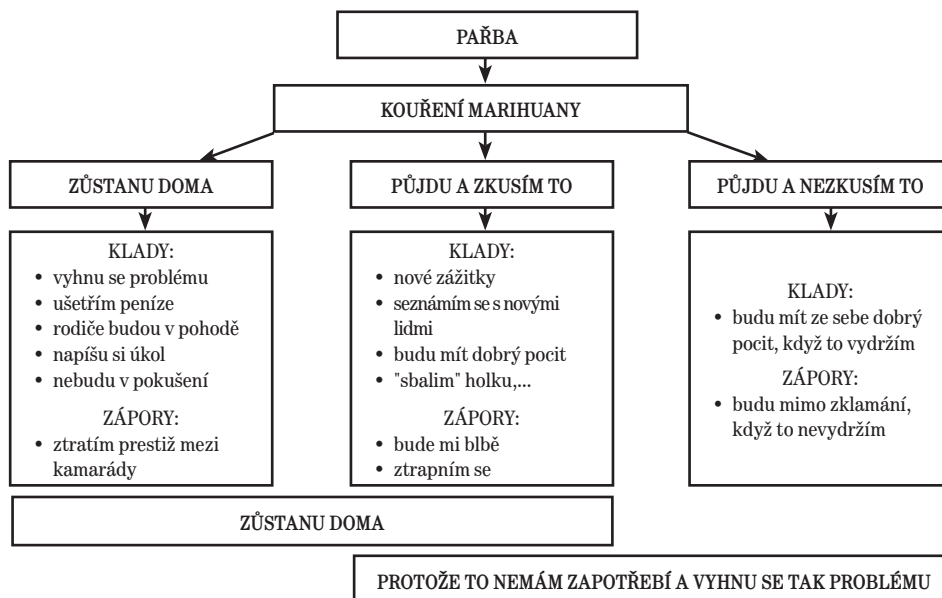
PAŘBA

KOUŘENÍ MARIHUANY

ZŮSTANU DOMA

PŮJDU A ZKUSÍM TO

PŮJDU A NEZKUSÍM TO

KLADY:
• vyhnu se problému
• ušetřím peníze
• rodiče budou v pohodě
• napíšu si úkol
• nebudu v pokušení

ZÁPORY:
• ztratím prestiž mezi kamarády

KLADY:
• nové zážitky
• seznámím se s novými lidmi
• budu mít dobrý pocit
• "sbalim" holku,...

ZÁPORY:
• bude mi blbě
• ztrapním se

KLADY:
• budu mít ze sebe dobrý pocit, když to vydržím

ZÁPORY:
• budu mimo zklamání, když to nevydržím

ZŮSTANU DOMA

PROTOŽE TO NEMÁM ZAPOTŘEBÍ A VYHNU SE TAK PROBLÉMU